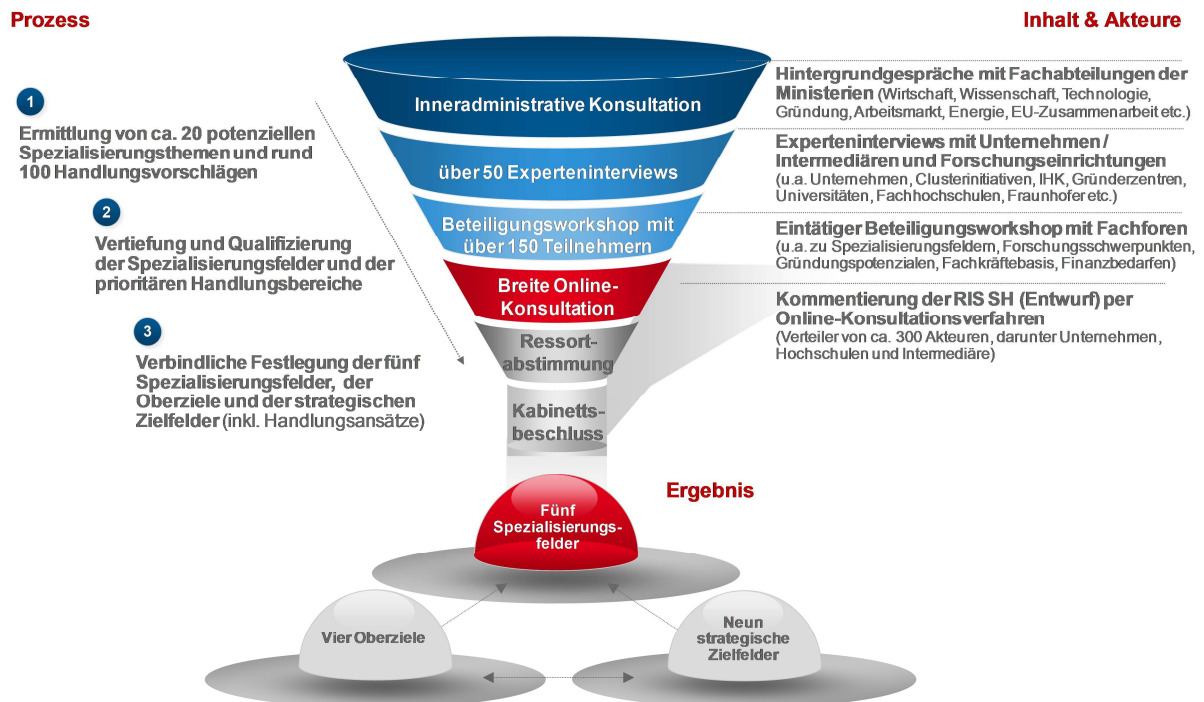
Prozess

Inhalt & Akteure

1
Ermittlung von ca. 20 potenziellen Spezialisierungsthemen und rund 100 Handlungsvorschlägen

2
Vertiefung und Qualifizierung der Spezialisierungsfelder und der prioritären Handlungsbereiche

3
Verbindliche Festlegung der fünf Spezialisierungsfelder, der Oberziele und der strategischen Zielfelder (inkl. Handlungsansätze)

Inneradministrative Konsultation

über 50 Experteninterviews

Beteiligungsworkshop mit über 150 Teilnehmern

Breite Online-Konsultation

Ressort-abstimmung

Kabinetts-beschluss

Hintergrundgespräche mit Fachabteilungen der Ministerien (Wirtschaft, Wissenschaft, Technologie, Gründung, Arbeitsmarkt, Energie, EU-Zusammenarbeit etc.)

Experteninterviews mit Unternehmen / Intermediären und Forschungseinrichtungen (u.a. Unternehmen, Clusterinitiativen, IHK, Gründerzentren, Universitäten, Fachhochschulen, Fraunhofer etc.)

Eintätiger Beteiligungsworkshop mit Fachforen (u.a. zu Spezialisierungsfeldern, Forschungsschwerpunkten, Gründungspotenzialen, Fachkräftebasis, Finanzbedarfen)

Kommentierung der RIS SH (Entwurf) per Online-Konsultationsverfahren (Verteiler von ca. 300 Akteuren, darunter Unternehmen, Hochschulen und Intermediäre)

Ergebnis

Fünf Spezialisierungs-felder

Vier Oberziele

Neun strategische Zielfelder